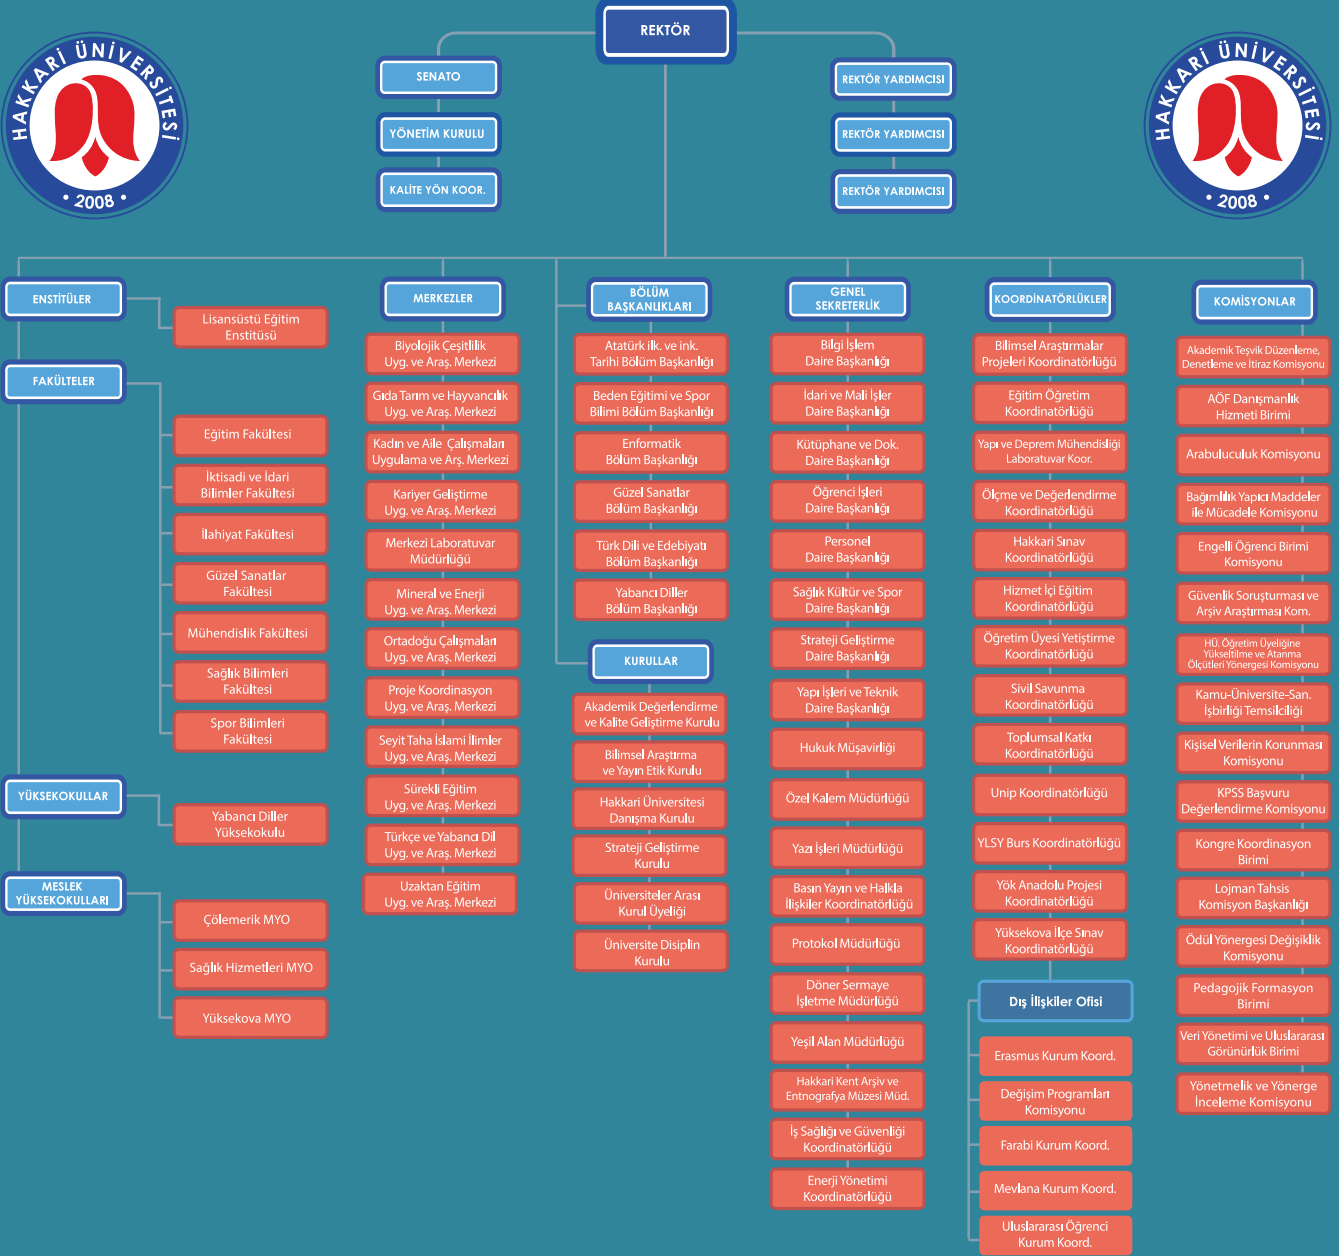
HAKKARİ ÜNİVERSİTESİ • 2008 •

REKTÖR

SENATO

YÖNETİM KURULU

KALİTE YÖN KOOR.

REKTÖR YARDIMCISI

REKTÖR YARDIMCISI

REKTÖR YARDIMCISI

HAKKARİ ÜNİVERSİTESİ • 2008 •

ENSTİTÜLER

Lisansüstü Eğitim Enstitüsü

FAKÜLTELER

Eğitim Fakültesi

İktisadi ve İdari Bilimler Fakültesi

İlahiyat Fakültesi

Güzel Sanatlar Fakültesi

Mühendislik Fakültesi

Sağlık Bilimleri Fakültesi

Spor Bilimleri Fakültesi

YÜKSEKOKULLAR

Yabancı Diller Yüksekokulu

MESLEK YÜKSEKOKULLARI

Çölemerik MYO

Sağlık Hizmetleri MYO

Yüksekova MYO

MERKEZLER

Biyolojik Çeşitlilik Uyg. ve Araş. Merkezi

Gıda Tarım ve Hayvancılık Uyg. ve Araş. Merkezi

Kadın ve Aile Çalışmaları Uygulama ve Arş. Merkezi

Kariyer Geliştirme Uyg. ve Araş. Merkezi

Merkezi Laboratuvar Müdürlüğü

Mineral ve Enerji Uyg. ve Araş. Merkezi

Ortadoğu Çalışmaları Uyg. ve Araş. Merkezi

Proje Koordinasyon Uyg. ve Araş. Merkezi

Seyit Taha İslami İlimler Uyg. ve Araş. Merkezi

Sürekli Eğitim Uyg. ve Araş. Merkezi

Türkçe ve Yabancı Dil Uyg. ve Araş. Merkezi

Uzaktan Eğitim Uyg. ve Araş. Merkezi

BÖLÜM BAŞKANLIKLARI

Atatürk ilk. ve ink. Tarihi Bölüm Başkanlığı

Beden Eğitimi ve Spor Bilimi Bölüm Başkanlığı

Enformatik Bölüm Başkanlığı

Güzel Sanatlar Bölüm Başkanlığı

Türk Dili ve Edebiyatı Bölüm Başkanlığı

Yabancı Diller Bölüm Başkanlığı

KURULLAR

Akademik Değerlendirme ve Kalite Geliştirme Kurulu

Bilimsel Araştırma ve Yayın Etik Kurulu

Hakkari Üniversitesi Danışma Kurulu

Strateji Geliştirme Kurulu

Üniversiteler Arası Kurul Üyeliği

Üniversite Disiplin Kurulu

GENEL SEKRETERLİK

Bilgi İşlem Daire Başkanlığı

İdari ve Mali İşler Daire Başkanlığı

Kütüphane ve Dok. Daire Başkanlığı

Öğrenci İşleri Daire Başkanlığı

Personel Daire Başkanlığı

Sağlık Kültür ve Spor Daire Başkanlığı

Strateji Geliştirme Daire Başkanlığı

Yapı İşleri ve Teknik Daire Başkanlığı

Hukuk Müşavirliği

Özel Kalem Müdürlüğü

Yazı İşleri Müdürlüğü

Basın Yayın ve Halkla İlişkiler Koordinatörlüğü

Protokol Müdürlüğü

Döner Sermaye İşletme Müdürlüğü

Yeşil Alan Müdürlüğü

Hakkari Kent Arşiv ve Entnografya Müzesi Müd.

İş Sağlığı ve Güvenliği Koordinatörlüğü

Enerji Yönetimi Koordinatörlüğü

KOORDİNATÖRLÜKLER

Bilimsel Araştırmalar Projeleri Koordinatörlüğü

Eğitim Öğretim Koordinatörlüğü

Yapı ve Deprem Mühendisliği Laboratuvar Koor.

Ölçme ve Değerlendirme Koordinatörlüğü

Hakkari Sınav Koordinatörlüğü

Hizmet İçi Eğitim Koordinatörlüğü

Öğretim Üyesi Yetiştirme Koordinatörlüğü

Sivil Savunma Koordinatörlüğü

Toplumsal Katkı Koordinatörlüğü

Unip Koordinatörlüğü

YLSY Burs Koordinatörlüğü

Yök Anadolu Projesi Koordinatörlüğü

Yüksekova İlçe Sınav Koordinatörlüğü

Dış İlişkiler Ofisi

Erasmus Kurum Koord.

Değişim Programları Komisyonu

Farabi Kurum Koord.

Mevlana Kurum Koord.

Uluslararası Öğrenci Kurum Koord.

KOMİSYONLAR

Akademik Teşvik Düzenleme, Denetleme ve İtiraz Komisyonu

AÖF Danışmanlık Hizmeti Birimi

Arabuluculuk Komisyonu

Bağımlılık Yapıcı Maddeler ile Mücadele Komisyonu

Engelli Öğrenci Birimi Komisyonu

Güvenlik Soruşturması ve Arşiv Araştırması Kom.

HÜ. Öğretim Üyeliğine Yükseltilme ve Atanma Ölçütleri Yönergesi Komisyonu

Kamu-Üniversite-San. İşbirliği Temsilciliği

Kişisel Verilerin Korunması Komisyonu

KPSS Başvuru Değerlendirme Komisyonu

Kongre Koordinasyon Birimi

Lojman Tahsis Komisyon Başkanlığı

Ödül Yönergesi Değişiklik Komisyonu

Pedagojik Formasyon Birimi

Veri Yönetimi ve Uluslararası Görünürlük Birimi

Yönetmelik ve Yönerge İnceleme Komisyonu